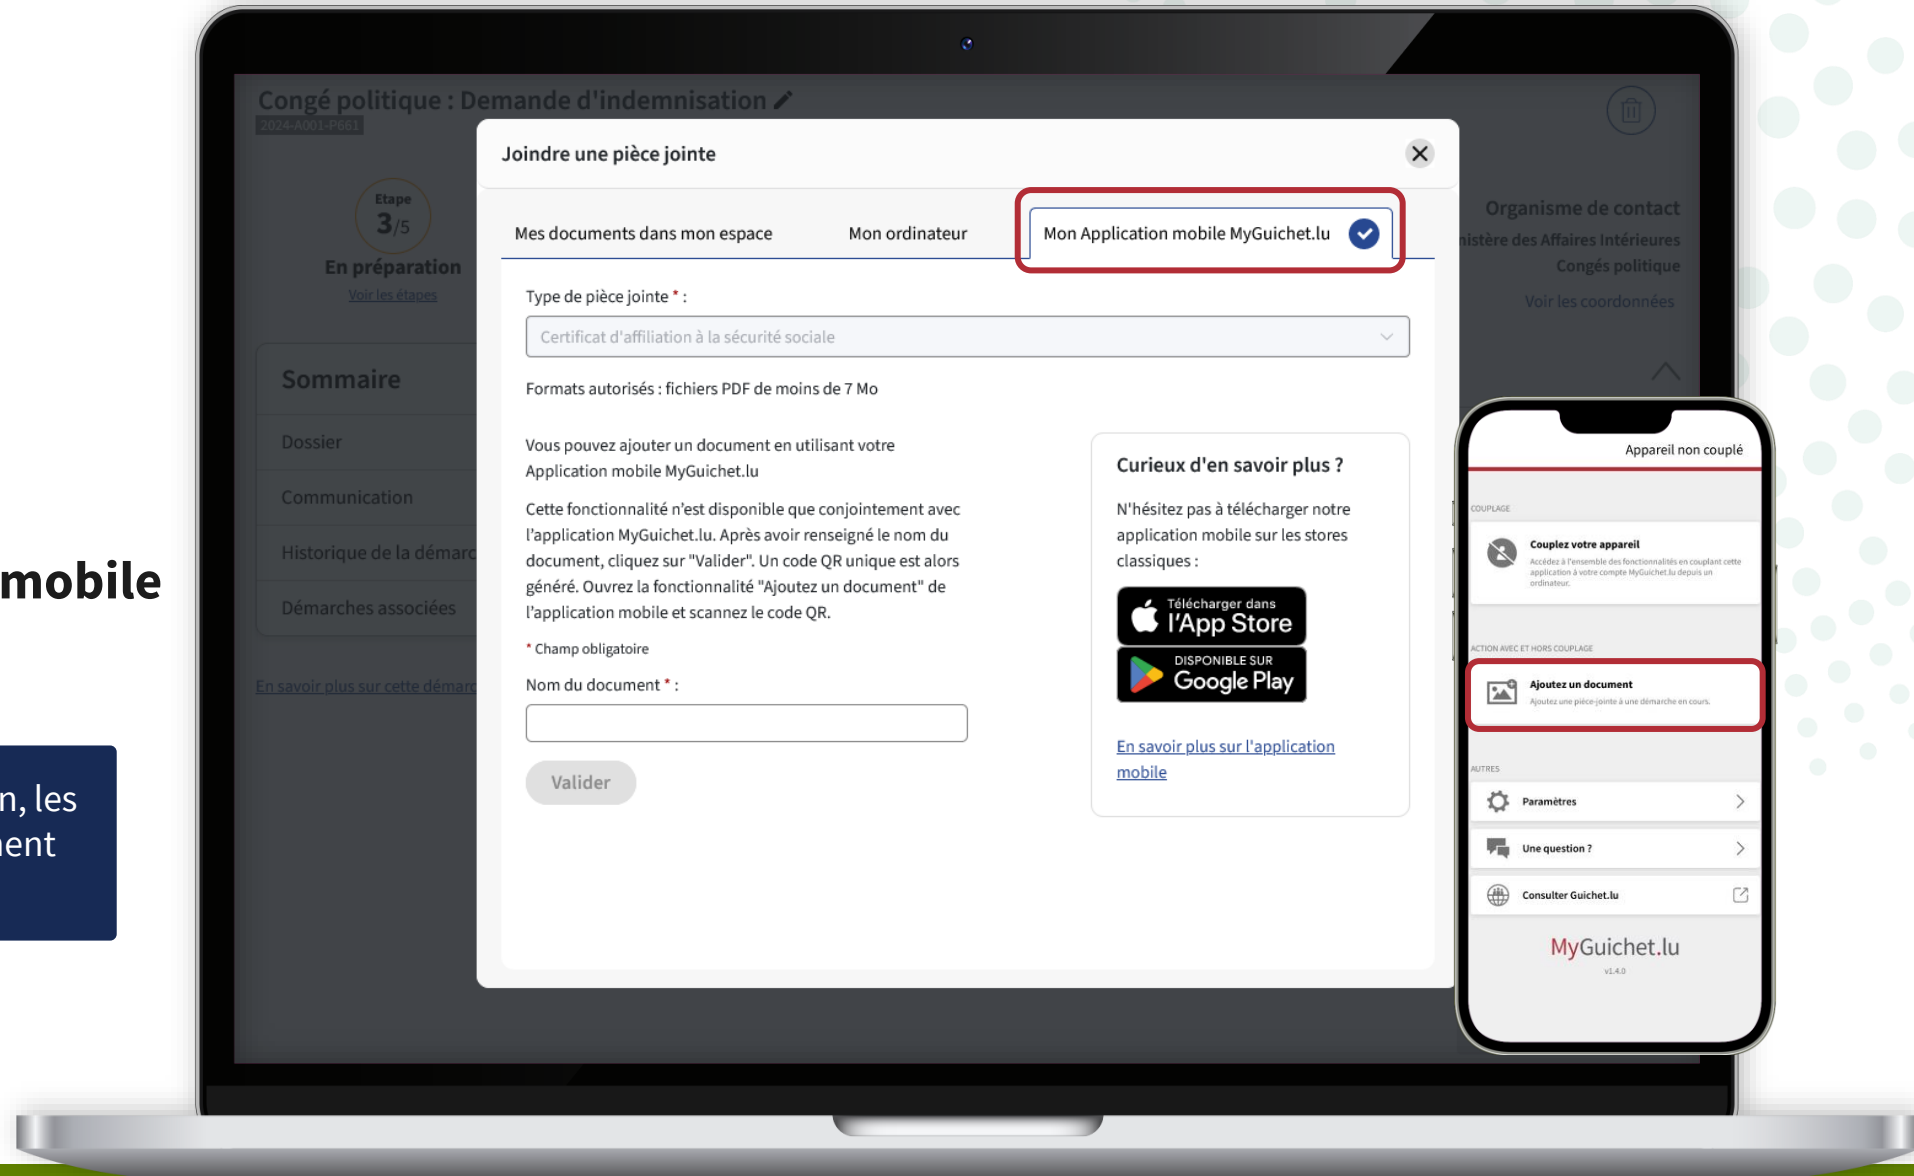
mobile

n, les
ent

Congé politique : Demande d'indemnisation
2024-A001-P661

Etape
3/5
En préparation
Voir les étapes

Sommaire
Dossier
Communication
Historique de la démarc
Démarches associées

En savoir plus sur cette démarc

Organisme de contact
istère des Affaires Intérieures
Congés politique
Voir les coordonnées

Joindre une pièce jointe

Mes documents dans mon espace
Mon ordinateur
Mon Application mobile MyGuichet.lu

Type de pièce jointe * :
Certificat d'affiliation à la sécurité sociale

Formats autorisés : fichiers PDF de moins de 7 Mo

Vous pouvez ajouter un document en utilisant votre Application mobile MyGuichet.lu

Cette fonctionnalité n'est disponible que conjointement avec l'application MyGuichet.lu. Après avoir renseigné le nom du document, cliquez sur "Valider". Un code QR unique est alors généré. Ouvrez la fonctionnalité "Ajoutez un document" de l'application mobile et scannez le code QR.

* Champ obligatoire

Nom du document * :

Valider

Curieux d'en savoir plus ?

N'hésitez pas à télécharger notre application mobile sur les stores classiques :

Télécharger dans l'App Store
DISPONIBLE SUR Google Play

En savoir plus sur l'application mobile

Appareil non couplé

COUPLAGE
Couplez votre appareil
Accédez à l'ensemble des fonctionnalités en couplant cette application à votre compte MyGuichet.lu depuis un ordinateur.

ACTION AVEC ET HORS COUPLAGE
Ajoutez un document
Ajoutez une pièce-jointe à une démarche en cours.

AUTRES
Paramètres
Une question ?
Consulter Guichet.lu

MyGuichet.lu
v1.4.0